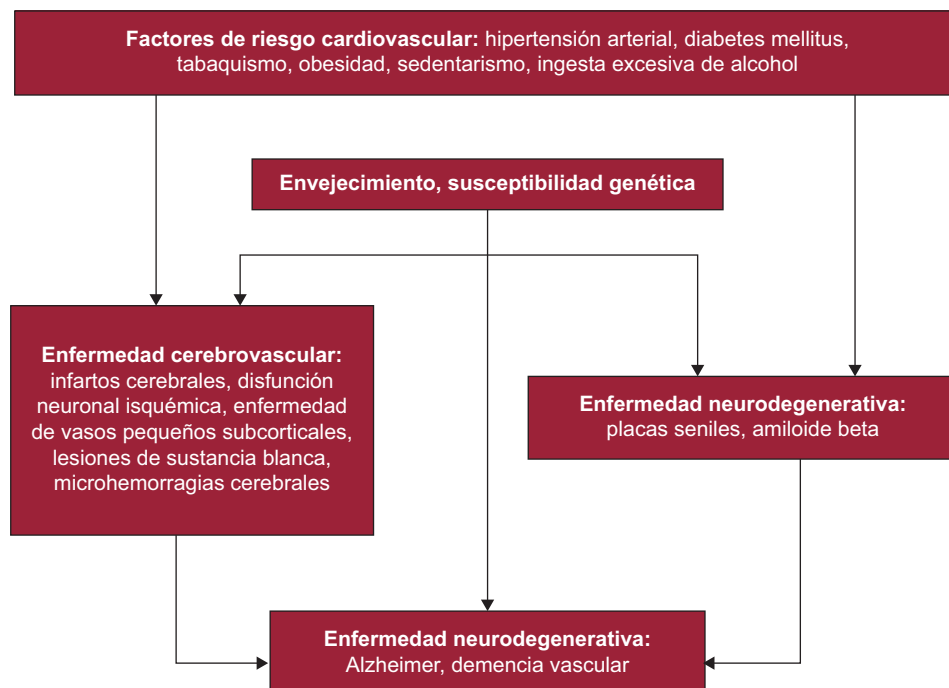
Factores de riesgo cardiovascular: hipertensión arterial, diabetes mellitus, tabaquismo, obesidad, sedentarismo, ingesta excesiva de alcohol

Envejecimiento, susceptibilidad genética

Enfermedad cerebrovascular: infartos cerebrales, disfunción neuronal isquémica, enfermedad de vasos pequeños subcorticales, lesiones de sustancia blanca, microhemorragias cerebrales

Enfermedad neurodegenerativa: placas seniles, amiloide beta

Enfermedad neurodegenerativa: Alzheimer, demencia vascular